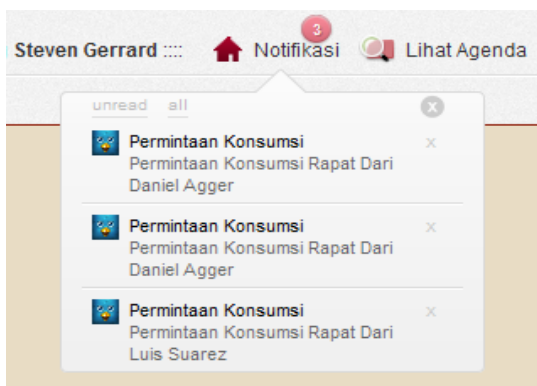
Steven Gerrard :::: 3 Notifikasi Lihat Agenda

unread all

Permintaan Konsumsi
Permintaan Konsumsi Rapat Dari Daniel Agger
x

Permintaan Konsumsi
Permintaan Konsumsi Rapat Dari Daniel Agger
x

Permintaan Konsumsi
Permintaan Konsumsi Rapat Dari Luis Suarez
x